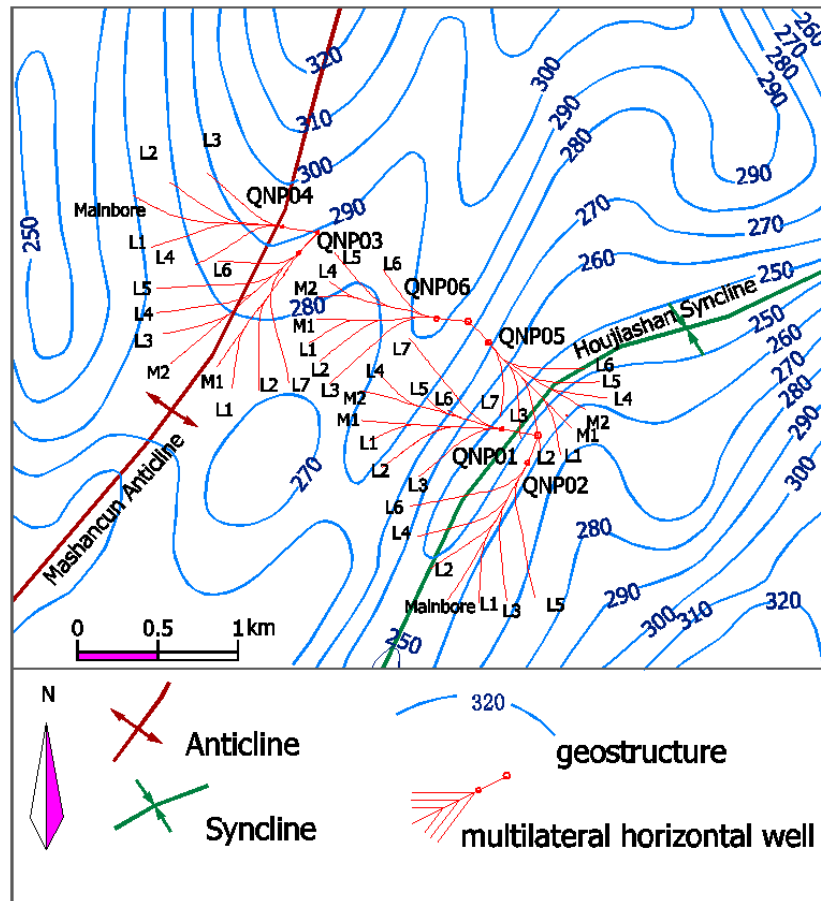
320
310
300
290
280
290
260
270
280
290
290
270
250
250
260
270
280
290
300
270
280
260
270
280
290
300
310
320
250
L3
L2
QNP04
Mainbore
L1
L4
QNP03
L6
L5
L6
L4
QNP06
L5
M2
L4
M1
L3
L1
QNP05
M2
L7
Houjiashan Syncline
M1
L2
L7
L2
L3
L4
L5
L6
L6
L5
L1
M2
L7
L4
M1
L3
M2
L1
QNP01
L2
M1
L1
L2
L3
QNP02
L6
L4
L2
Mainbore
L1
L3
L5
Mashancun Anticline
0
0.5
1 km
N
Anticline
320
geostructure
Syncline
multilateral horizontal well